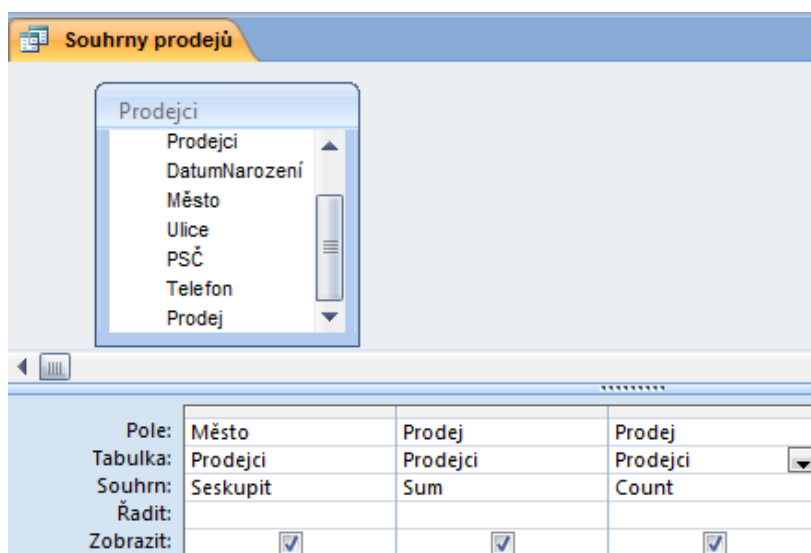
Souhrny prodejů

Prodejci

Prodejci
DatumNarození
Město
Ulice
PSČ
Telefon
Prodej

| | | | |
|---|---|---|---|
| Pole: | Město | Prodej | Prodej |
| Tabulka: | Prodejci | Prodejci | Prodejci |
| Souhrn: | Seskupit | Sum | Count |
| Řadit: | | | |
| Zobrazit: | ☑ | ☑ | ☑ |